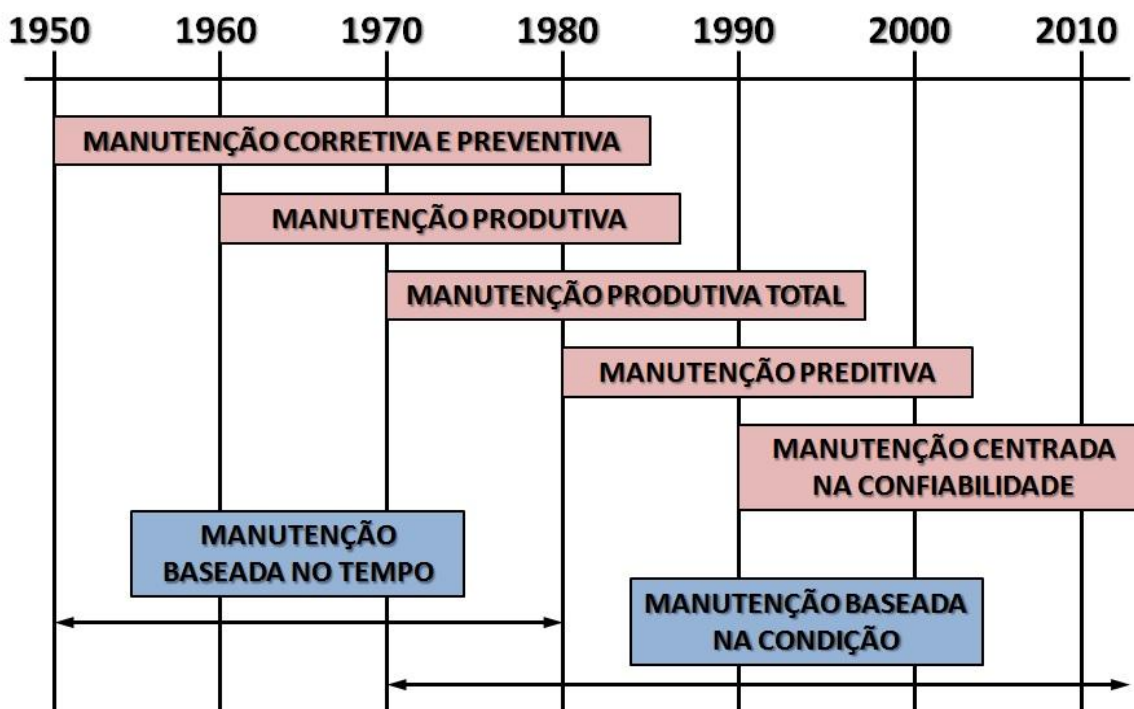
1950 1960 1970 1980 1990 2000 2010

MANUTENÇÃO CORRETIVA E PREVENTIVA

MANUTENÇÃO PRODUTIVA

MANUTENÇÃO PRODUTIVA TOTAL

MANUTENÇÃO PREDITIVA

MANUTENÇÃO CENTRADA NA CONFIABILIDADE

MANUTENÇÃO BASEADA NO TEMPO

MANUTENÇÃO BASEADA NA CONDIÇÃO